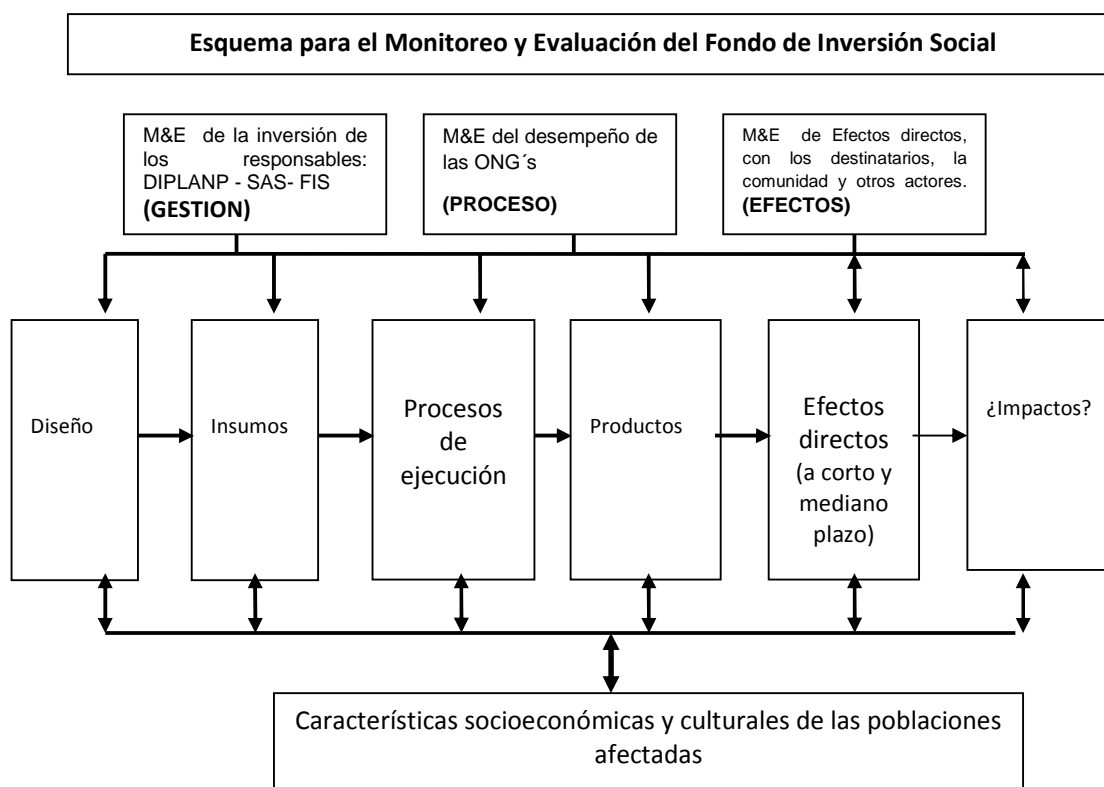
Esquema para el Monitoreo y Evaluación del Fondo de Inversión Social

M&E de la inversión de los responsables: DIPLANP - SAS- FIS
(GESTION)

M&E del desempeño de las ONG´s
(PROCESO)

M&E de Efectos directos, con los destinatarios, la comunidad y otros actores.
(EFECTOS)

Diseño

Insumos

Procesos de ejecución

Productos

Efectos directos (a corto y mediano plazo)

¿Impactos?

Características socioeconómicas y culturales de las poblaciones afectadas